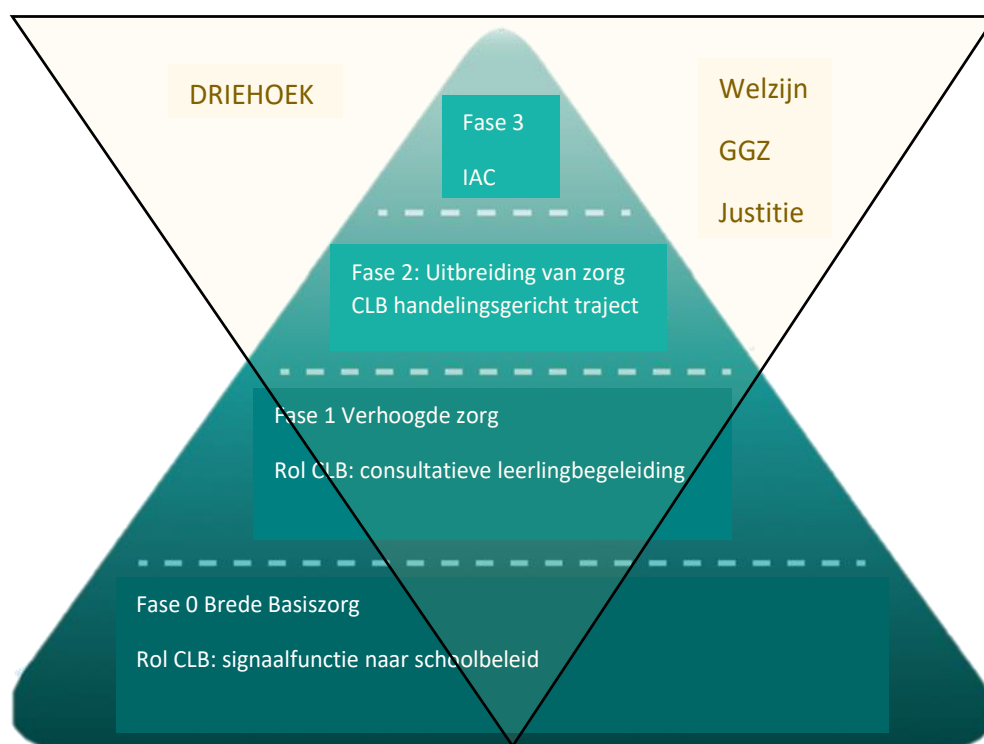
DRIEHOEK

Welzijn

GGZ

Justitie

Fase 3

IAC

Fase 2: Uitbreiding van zorg
CLB handelingsgericht traject

Fase 1 Verhoogde zorg

Rol CLB: consultatieve leerlingbegeleiding

Fase 0 Brede Basiszorg

Rol CLB: signaalfunctie naar schoolbeleid